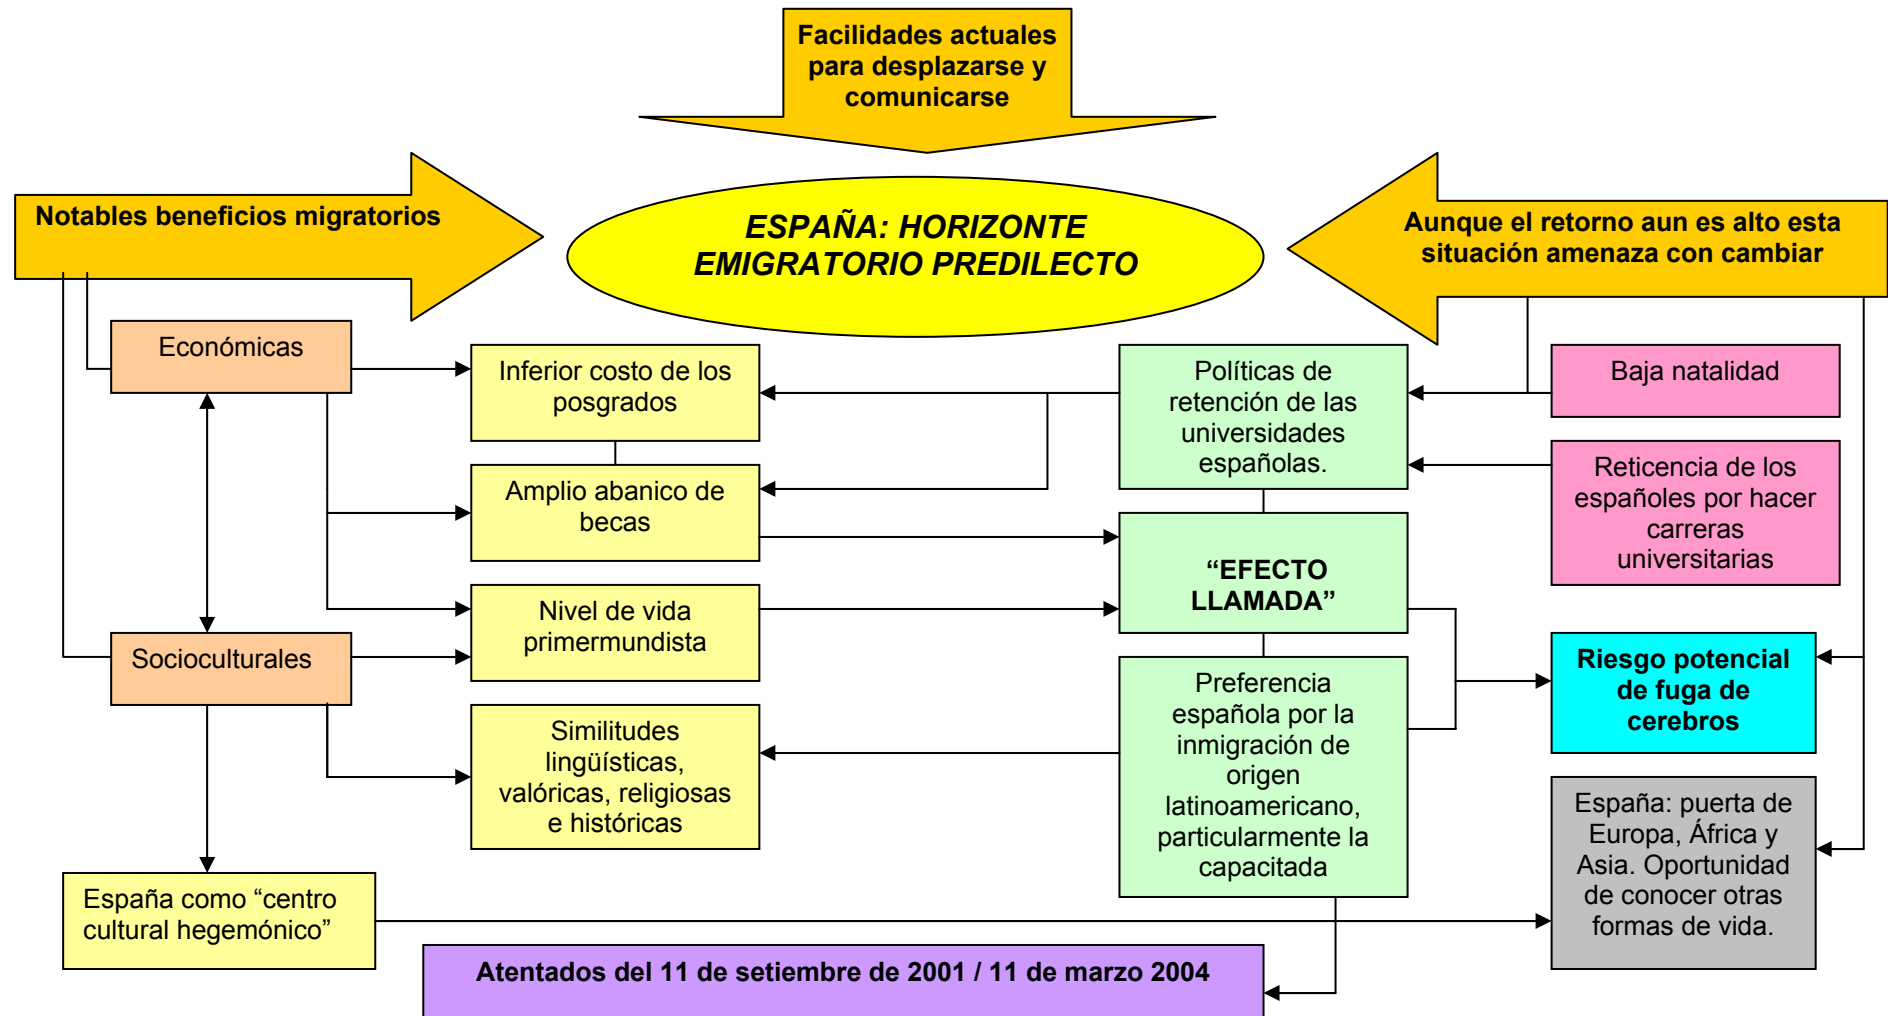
Facilidades actuales para desplazarse y comunicarse

Notables beneficios migratorios

ESPAÑA: HORIZONTE EMIGRATORIO PREDILECTO

Aunque el retorno aun es alto esta situación amenaza con cambiar

Económicas

Inferior costo de los posgrados

Políticas de retención de las universidades españolas.

Baja natalidad

Amplio abanico de becas

Reticencia de los españoles por hacer carreras universitarias

“EFECTO LLAMADA”

Nivel de vida primermundista

Socioculturales

Riesgo potencial de fuga de cerebros

Preferencia española por la inmigración de origen latinoamericano, particularmente la capacitada

Similitudes lingüísticas, valóricas, religiosas e históricas

España: puerta de Europa, África y Asia. Oportunidad de conocer otras formas de vida.

España como “centro cultural hegemónico”

Atentados del 11 de setiembre de 2001 / 11 de marzo 2004